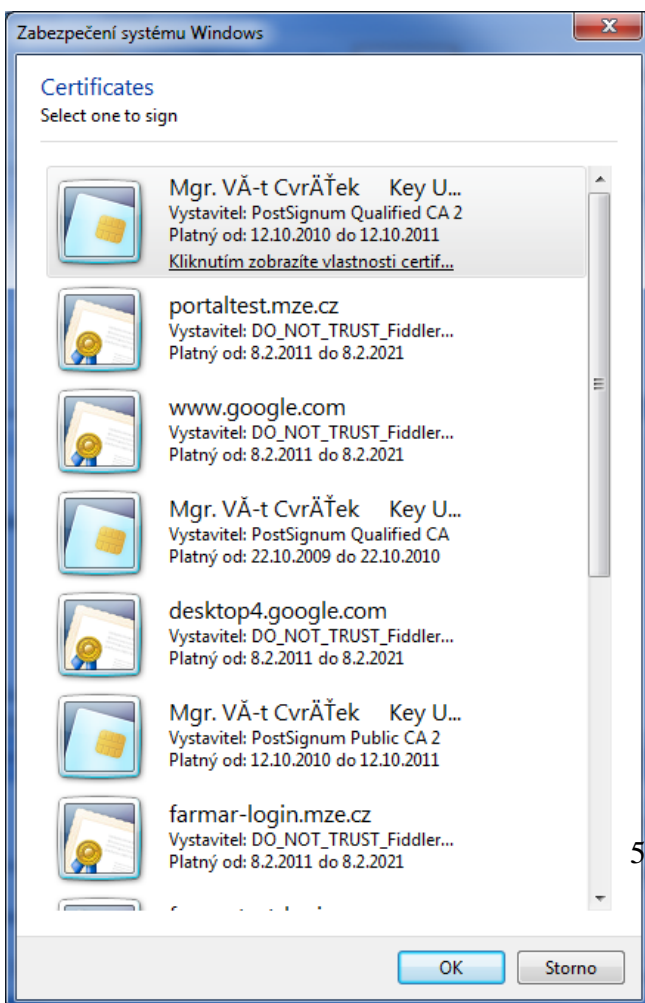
Zabezpečení systému Windows

Certificates
Select one to sign

Mgr. VĂ-t CvrĂŤek Key U...
Vystavitel: PostSignum Qualified CA 2
Platný od: 12.10.2010 do 12.10.2011
Kliknutím zobrazíte vlastnosti certif...

portaltest.mze.cz
Vystavitel: DO_NOT_TRUST_Fiddler...
Platný od: 8.2.2011 do 8.2.2021

www.google.com
Vystavitel: DO_NOT_TRUST_Fiddler...
Platný od: 8.2.2011 do 8.2.2021

Mgr. VĂ-t CvrĂŤek Key U...
Vystavitel: PostSignum Qualified CA
Platný od: 22.10.2009 do 22.10.2010

desktop4.google.com
Vystavitel: DO_NOT_TRUST_Fiddler...
Platný od: 8.2.2011 do 8.2.2021

Mgr. VĂ-t CvrĂŤek Key U...
Vystavitel: PostSignum Public CA 2
Platný od: 12.10.2010 do 12.10.2011

farmar-login.mze.cz
Vystavitel: DO_NOT_TRUST_Fiddler...
Platný od: 8.2.2011 do 8.2.2021

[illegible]

5

OK Storno